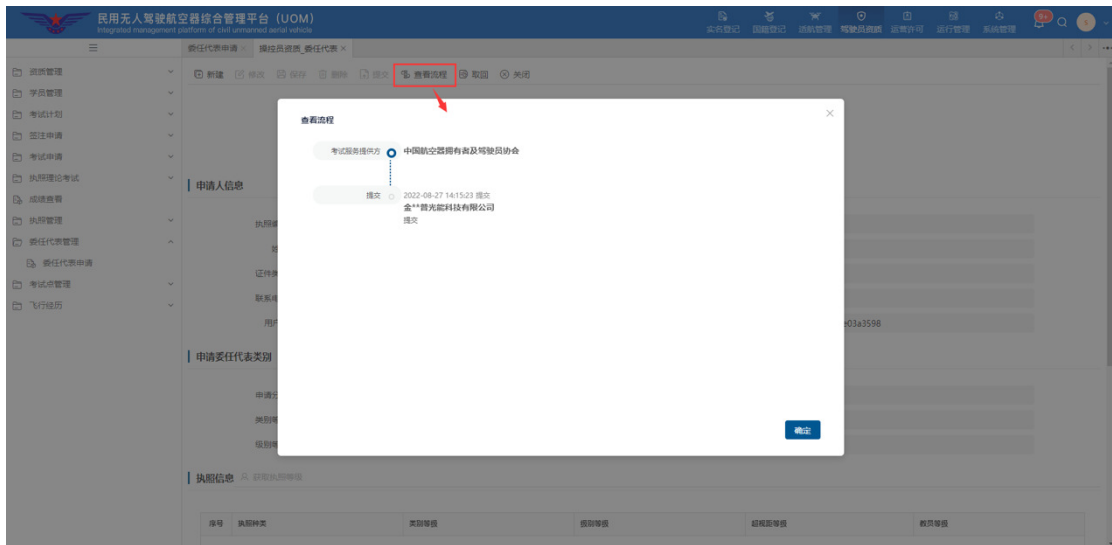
民用无人驾驶航空器综合管理平台（UOM）
Integrated management platform of civil unmanned aerial vehicle

实名登记 国籍登记 适航管理 驾驶员资质 运营许可 运行管理 系统管理

委任代表申请 × 操控员资质_委任代表 ×

资质管理
学员管理
考试计划
签注申请
考试申请
执照理论考试
成绩查看
执照管理
委任代表管理
委任代表申请
考试点管理
飞行经历

新建 修改 保存 删除 提交 查看流程 取回 关闭

申请人信息
执照
证件
联系
用户
e03a3598

申请委任代表类别
申请
类别
级别

执照信息 获取执照等级

| 序号 | 执照种类 | 类别等级 | 级别等级 | 超视距等级 | 教员等级 |
|---|---|---|---|---|---|

查看流程
考试服务提供方 中国航空器拥有者及驾驶员协会
提交 2022-08-27 14:15:23 提交
金**普光能科技有限公司
提交
确定